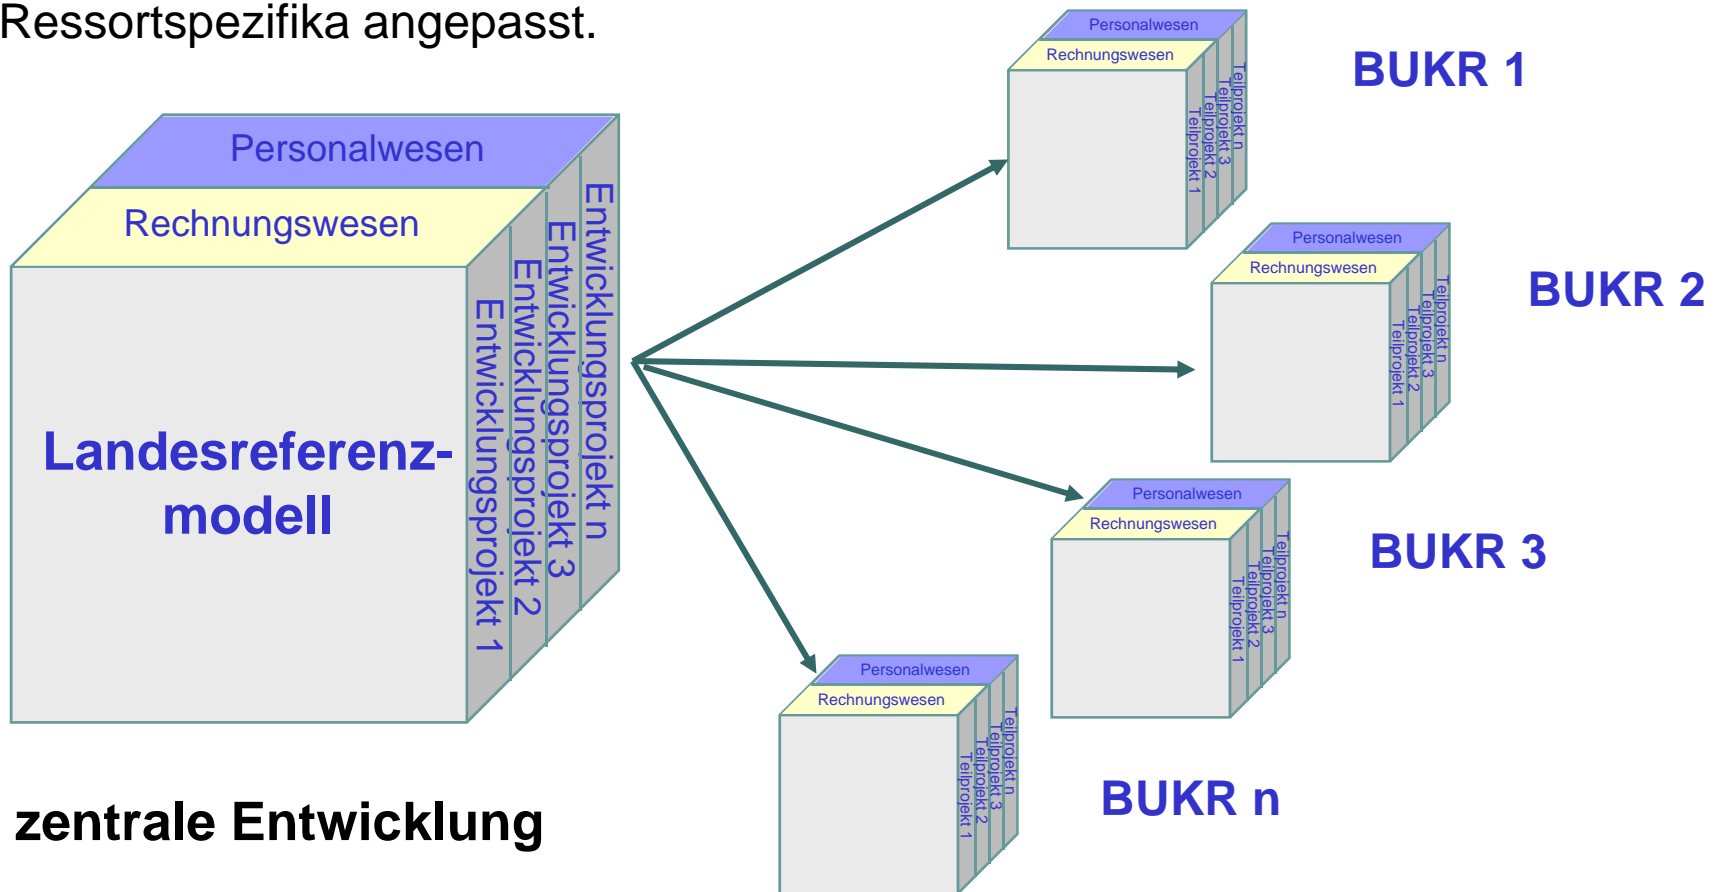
Ressortspezifika angepasst.

Personalwesen
Rechnungswesen
Entwicklungsprojekt 1
Entwicklungsprojekt 2
Entwicklungsprojekt 3
Entwicklungsprojekt n

Landesreferenzmodell

zentrale Entwicklung

Personalwesen
Rechnungswesen
Teilprojekt 1
Teilprojekt 2
Teilprojekt 3
Teilprojekt n

BUKR 1

Personalwesen
Rechnungswesen
Teilprojekt 1
Teilprojekt 2
Teilprojekt 3
Teilprojekt n

BUKR 2

Personalwesen
Rechnungswesen
Teilprojekt 1
Teilprojekt 2
Teilprojekt 3
Teilprojekt n

BUKR 3

Personalwesen
Rechnungswesen
Teilprojekt 1
Teilprojekt 2
Teilprojekt 3
Teilprojekt n

BUKR n